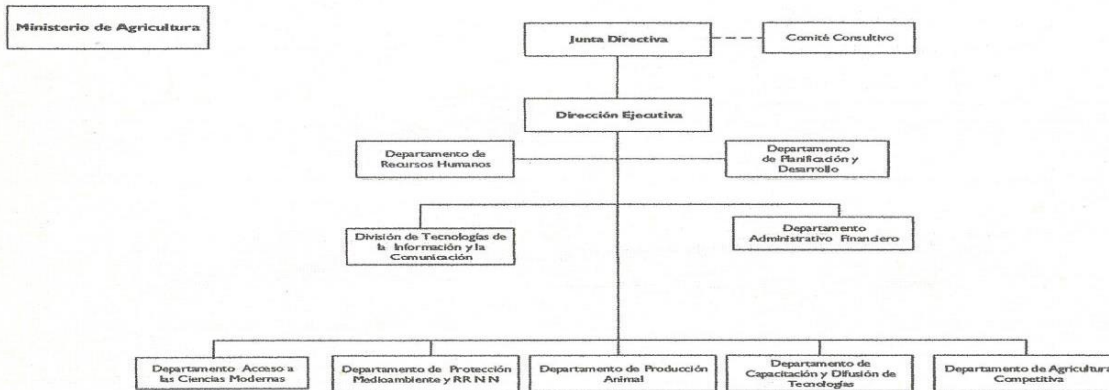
Ministerio de Agricultura

Junta Directiva

Comité Consultivo

Dirección Ejecutiva

Departamento de Recursos Humanos

Departamento de Planificación y Desarrollo

División de Tecnologías de la Información y la Comunicación

Departamento Administrativo Financiero

Departamento Acceso a las Ciencias Modernas

Departamento de Protección Medioambiente y RR NN

Departamento de Producción Animal

Departamento de Capacitación y Difusión de Tecnologías

Departamento de Agricultura Competitiva